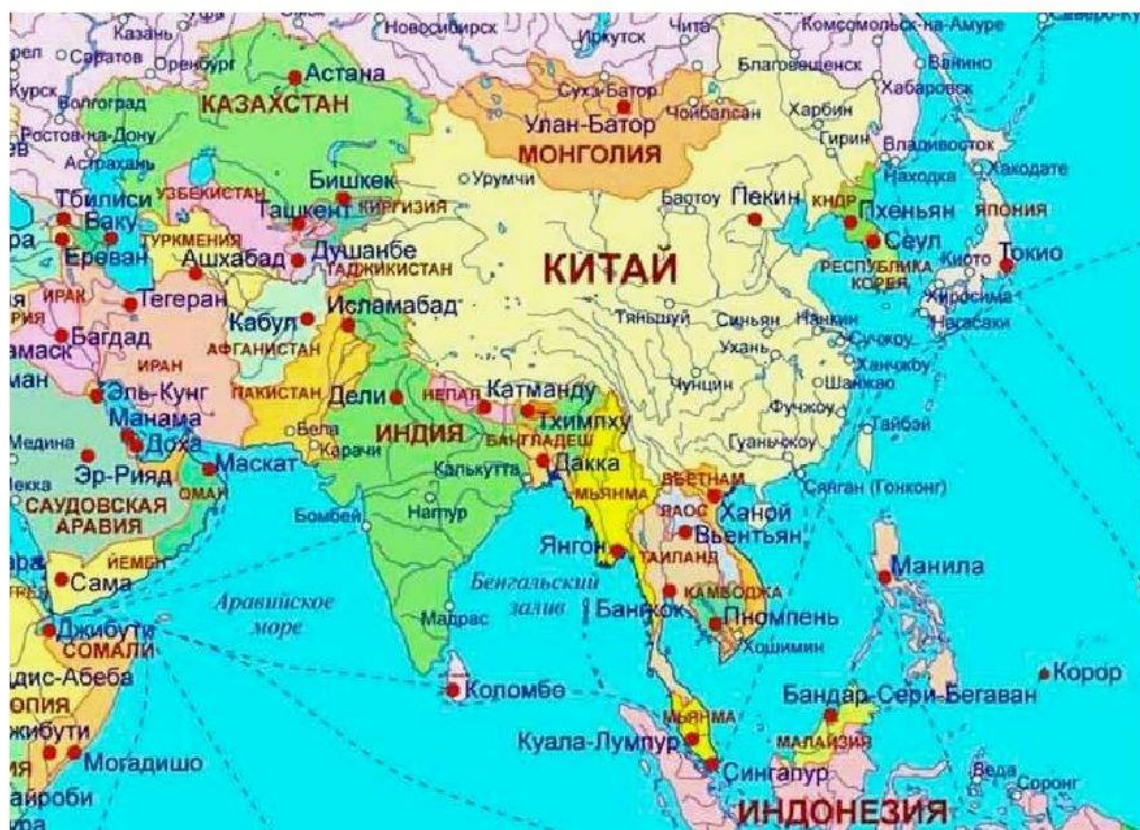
Казань
Новосибирск
Иркутск
Чита
Комсомольск-на-Амуре
Саратов
Оренбург
Астана
Благовещенск
Ванино
Курск
Волгоград
КАЗАХСТАН
Сухэ-Батор
Хабаровск
Ростов-на-Дону
Улан-Батор
Чойбалсан
Харбин
Астрахань
МОНГОЛИЯ
Гирин
Владивосток
Бишкек
Урумчи
Находка
Хакодате
Тбилиси
УЗБЕКИСТАН
КИРГИЗИЯ
Баотоу
Пекин
КНДР
Пхеньян
ЯПОНИЯ
Баку
Ташкент
ТУРКМЕНИЯ
Ереван
Ашхабад
Душанбе
ТАДЖИКИСТАН
КИТАЙ
Сеул
РЕСПУБЛИКА КОРЕЯ
Киото
Токио
ИРАК
Тегеран
Исламабад
Хиросима
Багдад
Кабул
Тяньшуй
Синьян
Нанкин
Нагасаки
ИРАН
АФГАНИСТАН
Сучжоу
Ухань
Ханчжоу
Эль-Кунг
ПАКИСТАН
Дели
НЕПАЛ
Катманду
Чунцин
Шаньхао
Манама
Тхимпху
Фучжоу
Медина
Доха
Бела
ИНДИЯ
БАНГЛАДЕШ
Тайбэй
Эр-Рияд
Маскат
Карачи
Гуанчжоу
Калькутта
Дакка
ВЬЕТНАМ
САУДОВСКАЯ АРАВИЯ
ОМАН
МЬЯНМА
Сянган (Гонконг)
Бомбей
Нагпур
ЛАОС
Ханой
Вьентьян
ЙЕМЕН
Янгон
ТАИЛАНД
Манила
Сана
Бенгальский залив
КАМБОДЖА
Аравийское море
Мадрас
Бангкок
Пномпень
Джибути
СОМАЛИ
Хошимин
Аддис-Абеба
Коломбо
Корор
ЭФИОПИЯ
Бандар-Сери-Бегаван
ДЖИБУТИ
МАЛАЙЗИЯ
Куала-Лумпур
МАЛАЙЗИЯ
Могадишо
Сингапур
Веда
Соронг
Найроби
ИНДОНЕЗИЯ